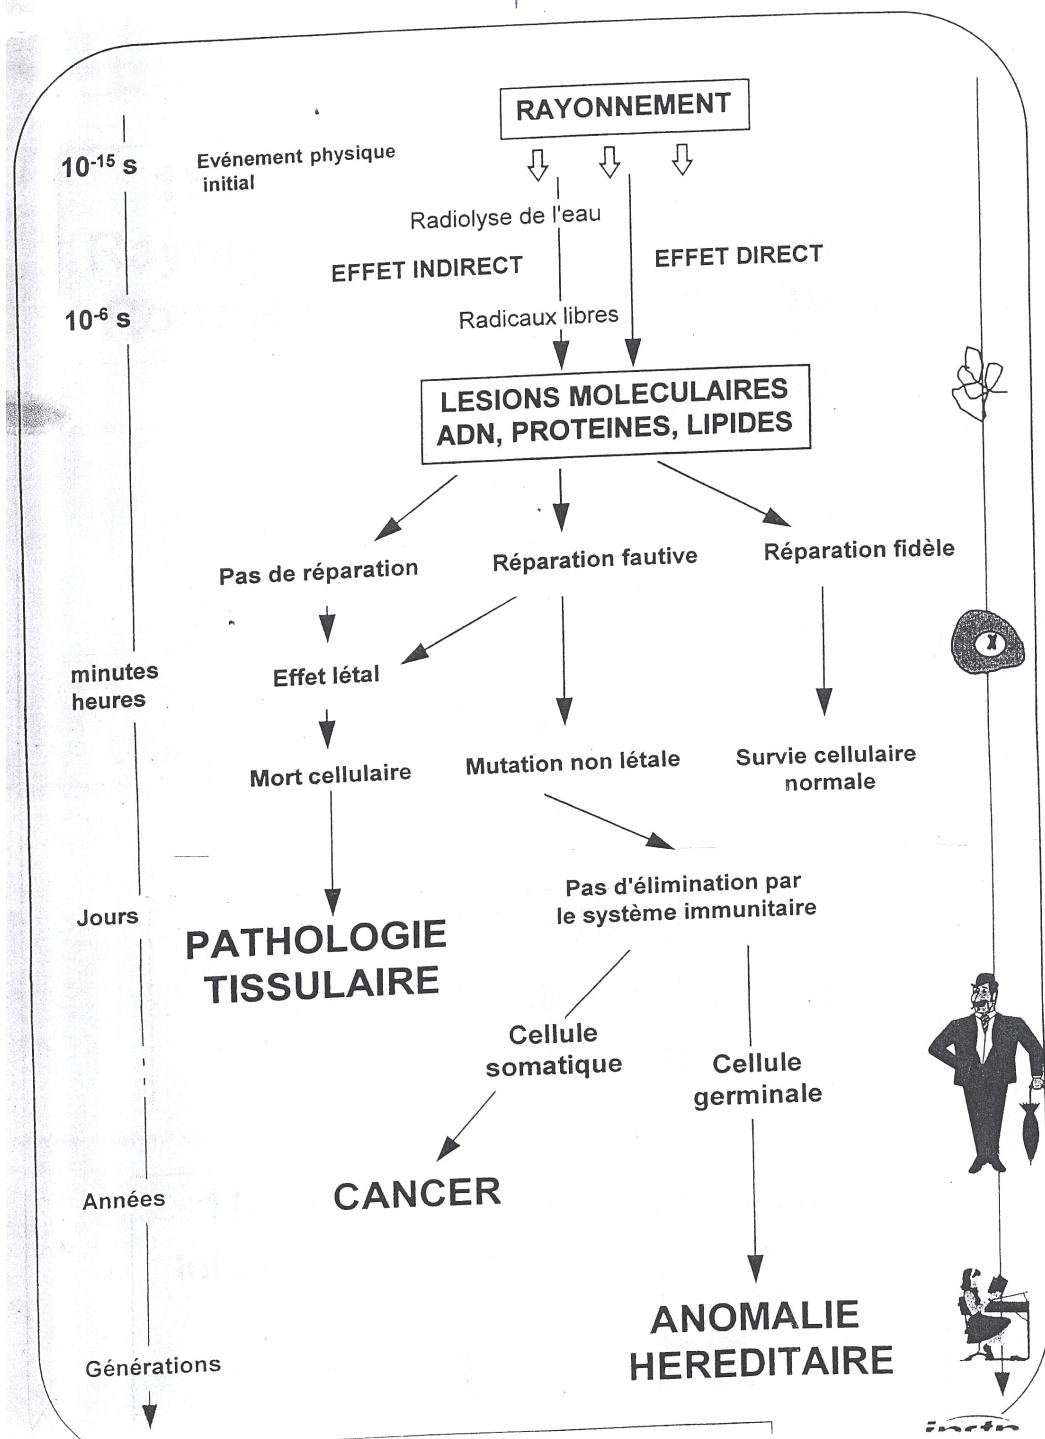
RAYONNEMENT

$10^{-15}$ s

Evénement physique initial

Radiolyse de l'eau

EFFET INDIRECT

EFFET DIRECT

$10^{-6}$ s

Radicaux libres

LESIONS MOLECULAIRES
ADN, PROTEINES, LIPIDES

Pas de réparation

Réparation fautive

Réparation fidèle

minutes
heures

Effet létal

Mort cellulaire

Mutation non létale

Survie cellulaire normale

Jours

Pas d'élimination par le système immunitaire

PATHOLOGIE TISSULAIRE

Cellule somatique

Cellule germinale

Années

CANCER

ANOMALIE HEREDITAIRE

Générations

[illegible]